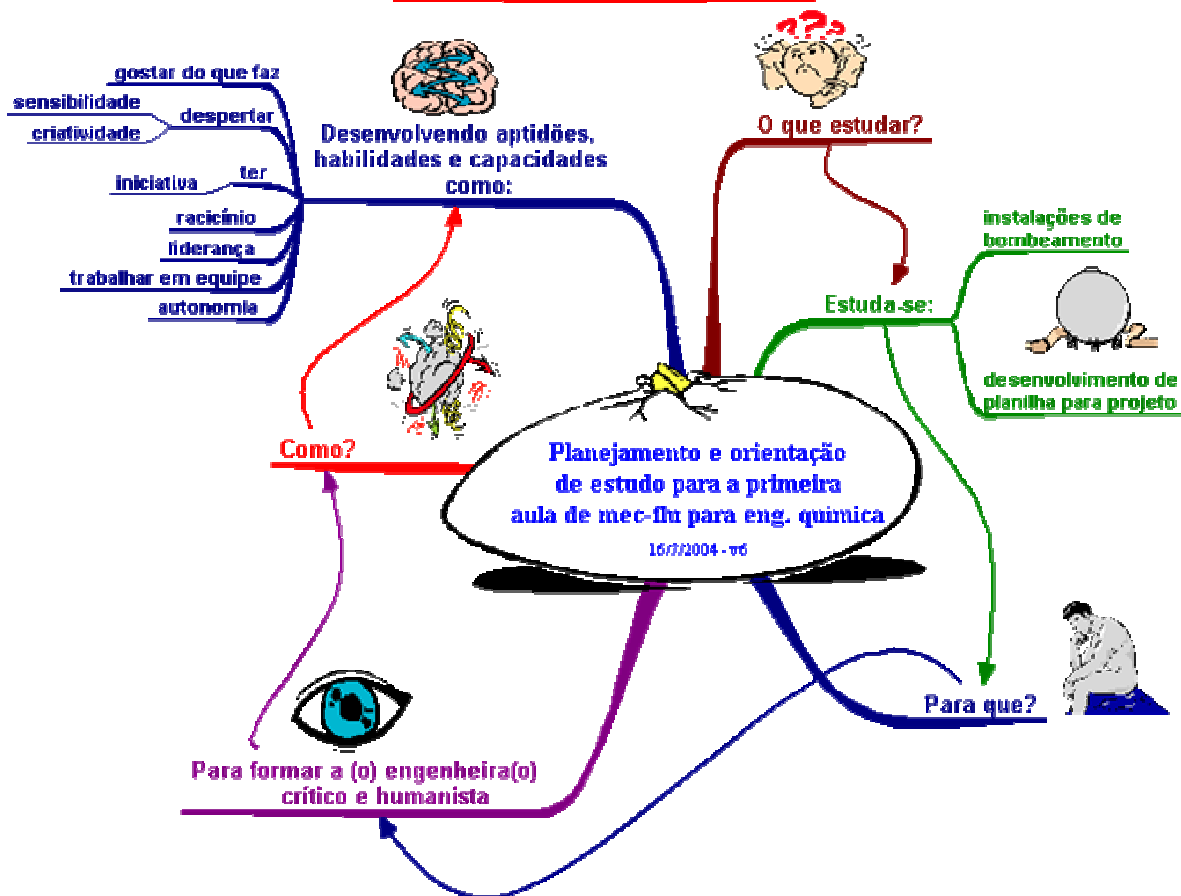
???

gostar do que faz
sensibilidade
criatividade
despertar
Desenvolvendo aptidões, habilidades e capacidades como:
iniciativa
ter
raciocínio
liderança
trabalhar em equipe
autonomia

O que estudar?

instalações de bombeamento
Estuda-se:
desenvolvimento de planilha para projeto

Como?

Planejamento e orientação de estudo para a primeira aula de mec-flu para eng. química
16/7/2004 - v6

Para que?

Para formar a (o) engenheira(o) crítico e humanista